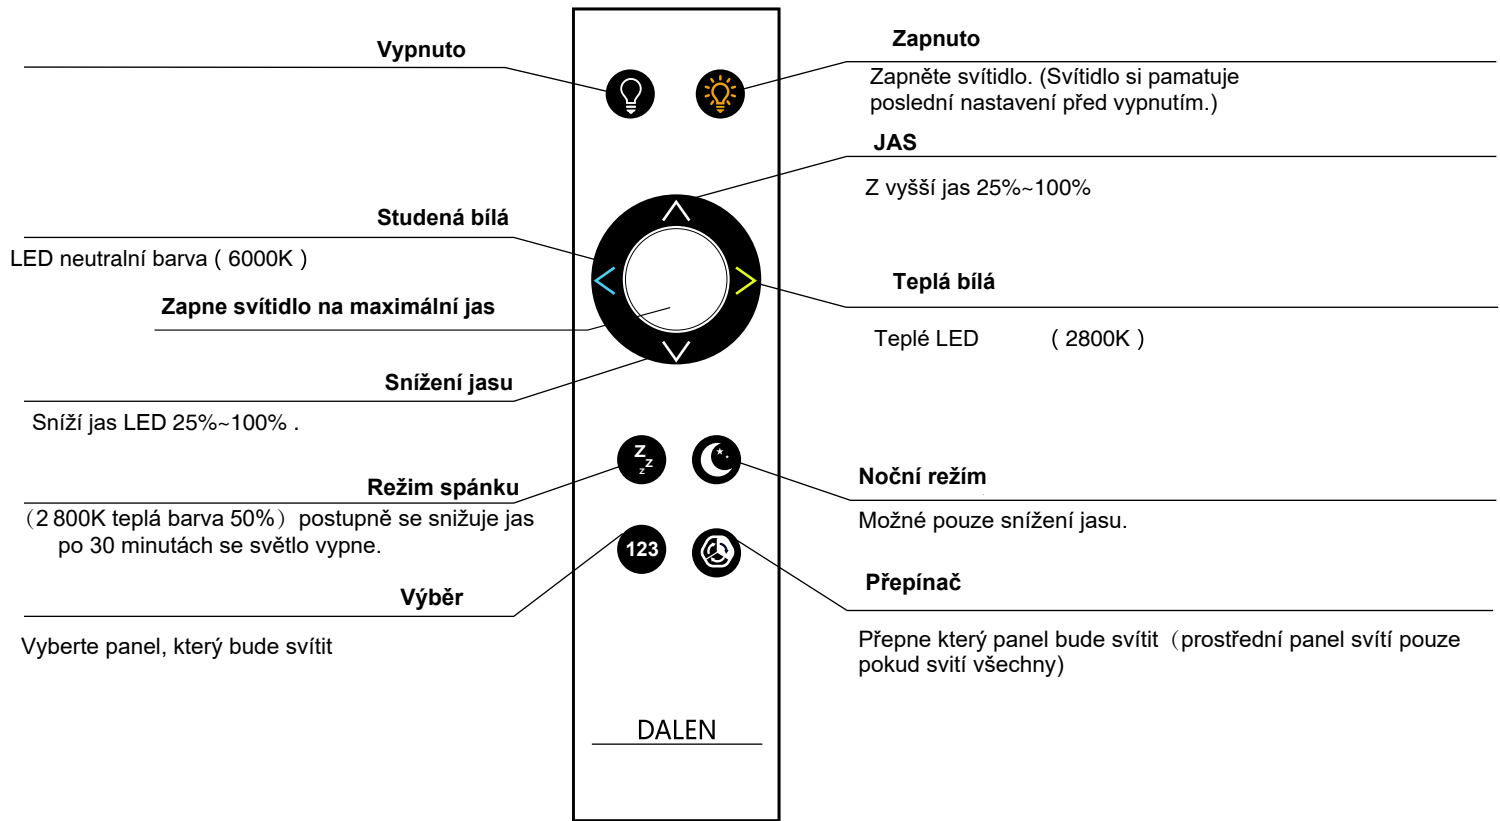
Vypnuto

Zapnuto

Zapněte svítidlo. (Svítidlo si pamatuje poslední nastavení před vypnutím.)

JAS

Z vyšší jas 25%~100%

Studená bílá

LED neutralní barva ( 6000K )

Zapne svítidlo na maximální jas

Teplá bílá

Teplé LED ( 2800K )

Snížení jasu

Sníží jas LED 25%~100% .

Režim spánku

（2 800K teplá barva 50%）postupně se snižuje jas po 30 minutách se světlo vypne.

Noční režim

Možné pouze snížení jasu.

123

Výběr

Vyberte panel, který bude svítit

Přepínač

Přepne který panel bude svítit（prostřední panel svítí pouze pokud svítí všechny)

DALEN